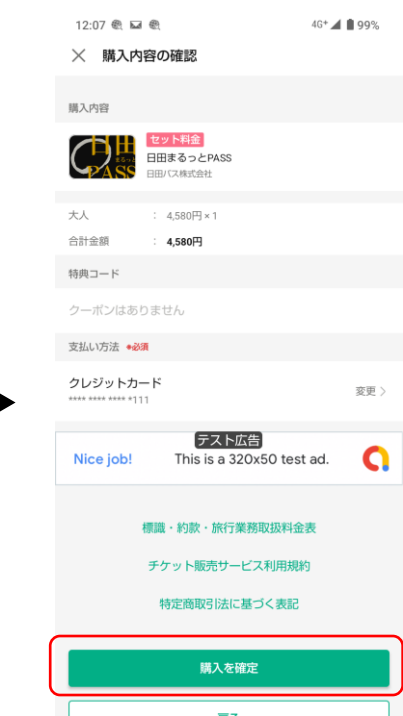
12:07 4G⁺ 99%

購入内容の確認

購入内容

日田 まるっと PASS

セット料金
日田まるっとPASS
日田バス株式会社

大人 : 4,580円 × 1
合計金額 : 4,580円

特典コード

クーポンはありません

支払い方法 ●必須

クレジットカード
**** **** **** *111
変更 >

テスト広告
Nice job! This is a 320x50 test ad.

標識・約款・旅行業務取扱料金表

チケット販売サービス利用規約

特定商取引法に基づく表記

購入を確定

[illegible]